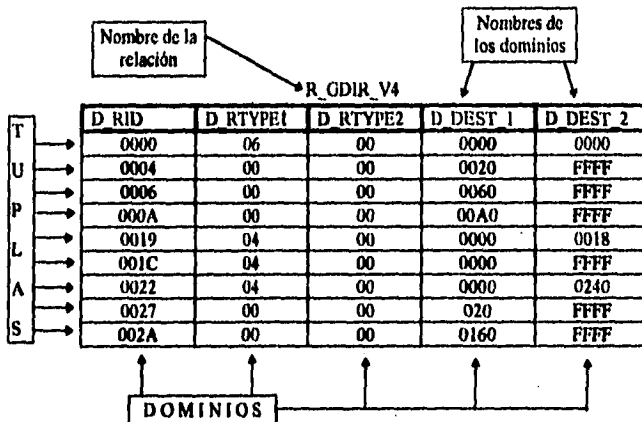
Nombre de la relación

Nombres de los dominios

R_GDIR_V4

T
U
P
L
A
S

| D RID | D RTYPE1 | D RTYPE2 | D DEST 1 | D DEST 2 |
|---|---|---|---|---|
| 0000 | 06 | 00 | 0000 | 0000 |
| 0004 | 00 | 00 | 0020 | FFFF |
| 0006 | 00 | 00 | 0060 | FFFF |
| 000A | 00 | 00 | 00A0 | FFFF |
| 0019 | 04 | 00 | 0000 | 0018 |
| 001C | 04 | 00 | 0000 | FFFF |
| 0022 | 04 | 00 | 0000 | 0240 |
| 0027 | 00 | 00 | 020 | FFFF |
| 002A | 00 | 00 | 0160 | FFFF |

DOMINIOS